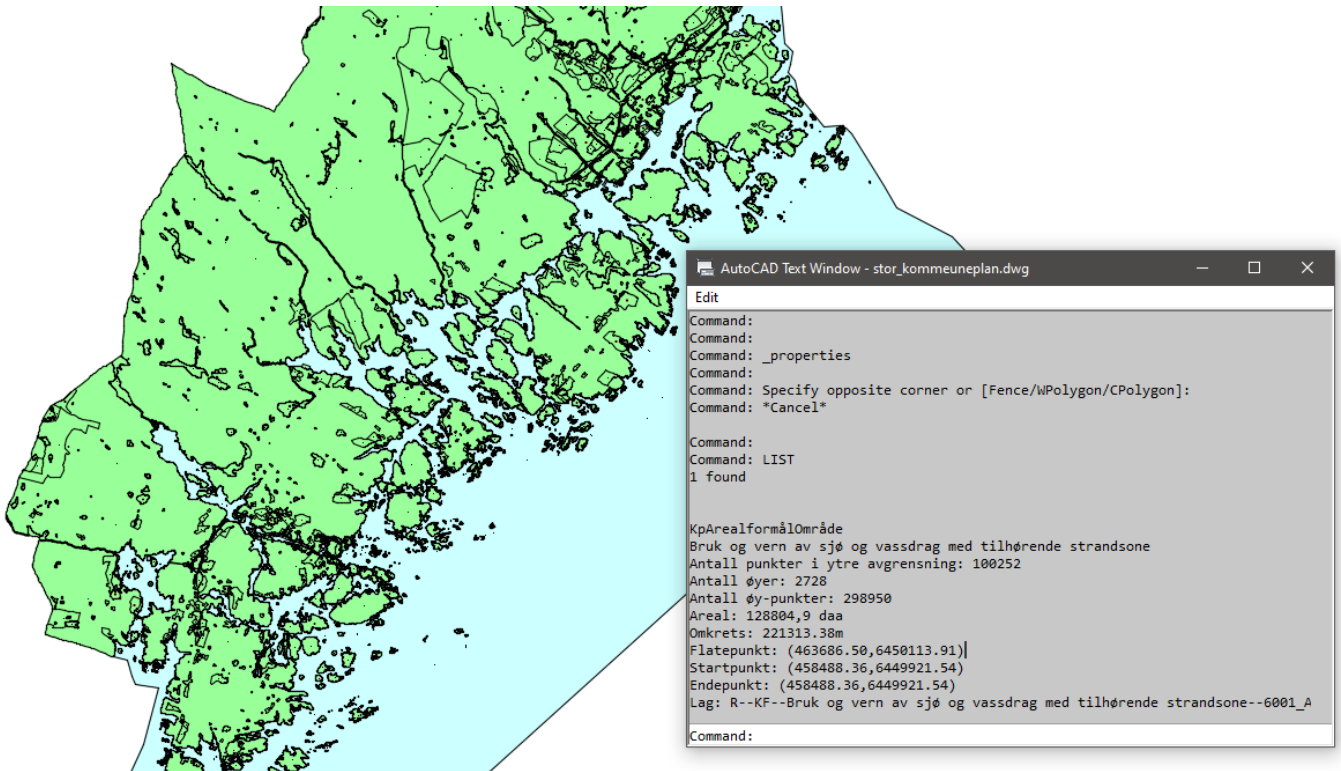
AutoCAD Text Window - stor_kommeuneplan.dwg

Edit

Command:
Command:
Command: _properties
Command:
Command: Specify opposite corner or [Fence/WPolygon/CPolygon]:
Command: *Cancel*

Command:
Command: LIST
1 found

KpArealformålOmråde
Bruk og vern av sjø og vassdrag med tilhørende strandsone
Antall punkter i ytre avgrensning: 100252
Antall øyer: 2728
Antall øy-punkter: 298950
Areal: 128804,9 daa
Omkrets: 221313.38m
Flatepunkt: (463686.50,6450113.91)
Startpunkt: (458488.36,6449921.54)
Endepunkt: (458488.36,6449921.54)
Lag: R--KF--Bruk og vern av sjø og vassdrag med tilhørende strandsone--6001_A

Command: